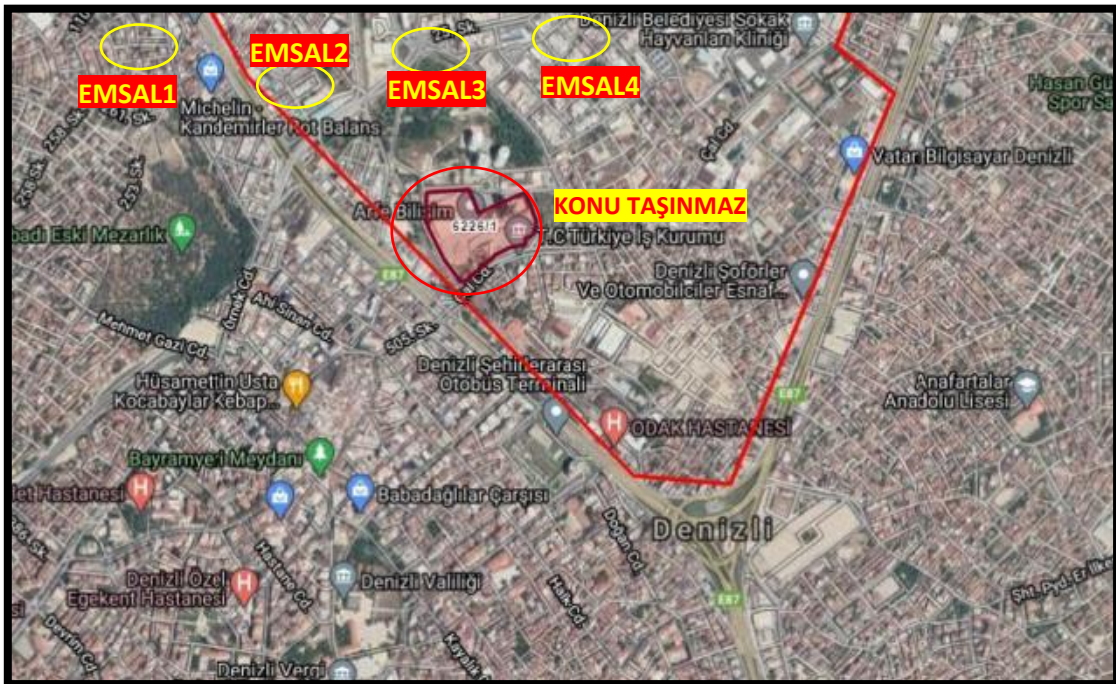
EMSAL1
EMSAL2
EMSAL3
EMSAL4
Denizli Belediyesi Sokak Hayvanları Kliniği
Hasan Gü Spor Sa
Michelin - Kandemirler Rot Balans
258. Sk.
253. Sk.
Çal Cd.
Vatar Bilgisayar Denizli
KONU TAŞINMAZ
Arte Bilişim
6226/1
T.C Türkiye İş Kurumu
badı Eski Mezarlık
E87
Denizli Şoförler Ve Otomobilciler Esnaf...
Ahi Sinan Cd.
Mehmet Gazi Cd.
505. Sk.
Denizli Şehirlerarası Otobüs Terminali
Hüsamettin Usta Kocabaylar Kebap...
ODAK HASTANESİ
E87
Anafartalar Anadolu Lisesi
Bayramyeri Meydanı
let Hastanesi
Babadağlılar Çarşısı
Denizli
Denizli Özel Egekent Hastanesi
Denizli Valiliği
E87
Şht. Pyd. Er. İlker
Denizli Vergi